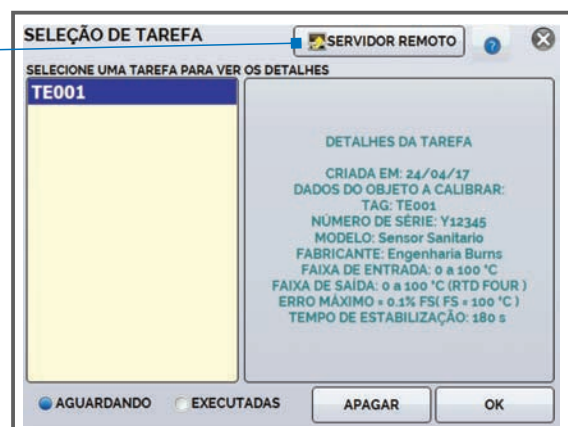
SELEÇÃO DE TAREFA

SERVIDOR REMOTO

SELECIONE UMA TAREFA PARA VER OS DETALHES

TE001

DETALHES DA TAREFA

CRIADA EM: 24/04/17
DADOS DO OBJETO A CALIBRAR:
TAG: TE001
NÚMERO DE SÉRIE: Y12345
MODELO: Sensor Sanitario
FABRICANTE: Engenharia Burns
FAIXA DE ENTRADA: 0 a 100 °C
FAIXA DE SAÍDA: 0 a 100 °C (RTD FOUR )
ERRO MÁXIMO = 0.1% FS( FS = 100 °C )
TEMPO DE ESTABILIZAÇÃO: 180 s

AGUARDANDO

EXECUTADAS

APAGAR

OK